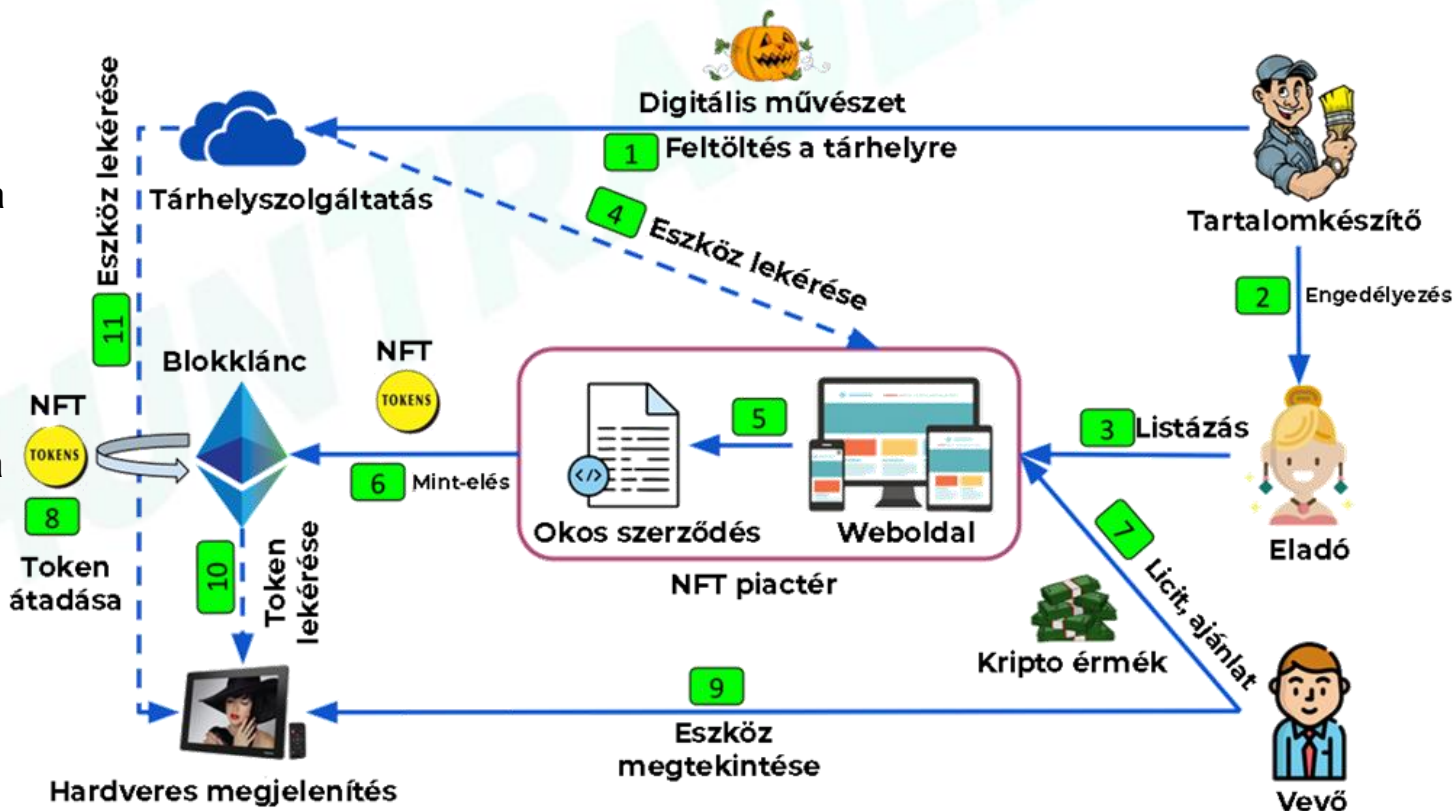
Digitális művészet

1 Feltöltés a tárhelyre

Tárhelyszolgáltatás

4 Eszköz lekérése

Tartalomkészítő

2 Engedélyezés

11 Eszköz lekérése

Blokklánc

NFT
TOKENS

NFT
TOKENS

8
Token átadása

5

6 Mint-elés

3 Listázás

Okos szerződés

Weboldal

NFT piactér

Eladó

7 Licit, ajánlat

10 Token lekérése

Kripto érmék

9
Eszköz megtekintése

Hardveres megjelenítés

Vevő